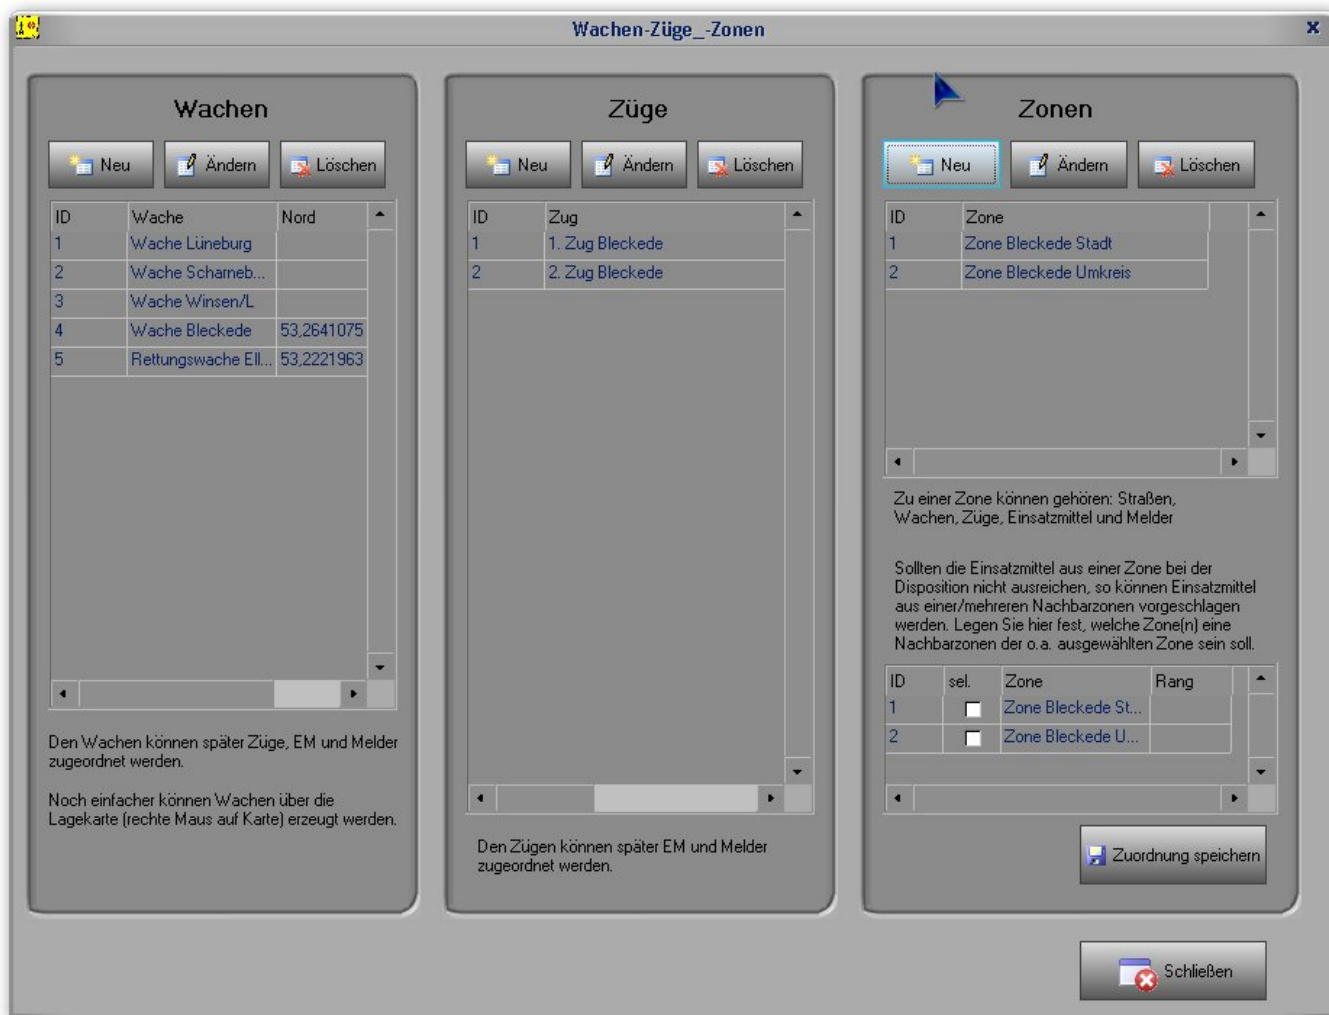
Wachen-Züge_-Zonen

Wachen

Neu Ändern Löschen

| ID | Wache | Nord |
|---|---|---|
| 1 | Wache Lüneburg | |
| 2 | Wache Scharneb... | |
| 3 | Wache Winsen/L | |
| 4 | Wache Bleckede | 53,2641075 |
| 5 | Rettungswache Ell... | 53,2221963 |

Den Wachen können später Züge, EM und Melder zugeordnet werden.

Noch einfacher können Wachen über die Lagekarte (rechte Maus auf Karte) erzeugt werden.

Züge

Neu Ändern Löschen

| ID | Zug |
|---|---|
| 1 | 1. Zug Bleckede |
| 2 | 2. Zug Bleckede |

Den Zügen können später EM und Melder zugeordnet werden.

Zonen

Neu Ändern Löschen

| ID | Zone |
|---|---|
| 1 | Zone Bleckede Stadt |
| 2 | Zone Bleckede Umkreis |

Zu einer Zone können gehören: Straßen, Wachen, Züge, Einsatzmittel und Melder

Sollten die Einsatzmittel aus einer Zone bei der Disposition nicht ausreichen, so können Einsatzmittel aus einer/mehreren Nachbarzonen vorgeschlagen werden. Legen Sie hier fest, welche Zone(n) eine Nachbarzonen der o.a. ausgewählten Zone sein soll.

| ID | sel. | Zone | Rang |
|---|---|---|---|
| 1 | ☐ | Zone Bleckede St... | |
| 2 | ☐ | Zone Bleckede U... | |

Zuordnung speichern

Schließen